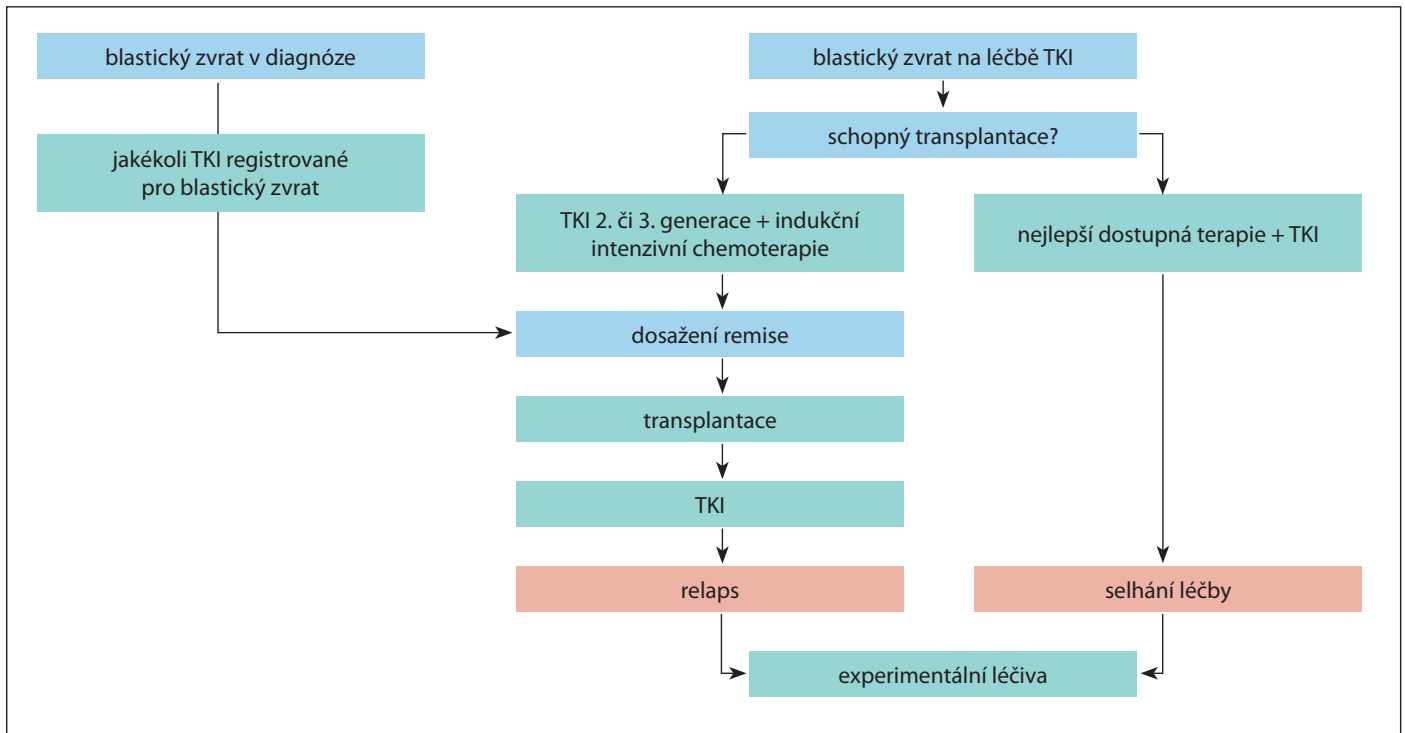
blastický zvrat v diagnóze

jakékoli TKI registrované pro blastický zvrat

blastický zvrat na léčbě TKI

schopný transplantace?

TKI 2. či 3. generace + indukční intenzivní chemoterapie

nejlepší dostupná terapie + TKI

dosažení remise

transplantace

TKI

relaps

selhání léčby

experimentální léčiva